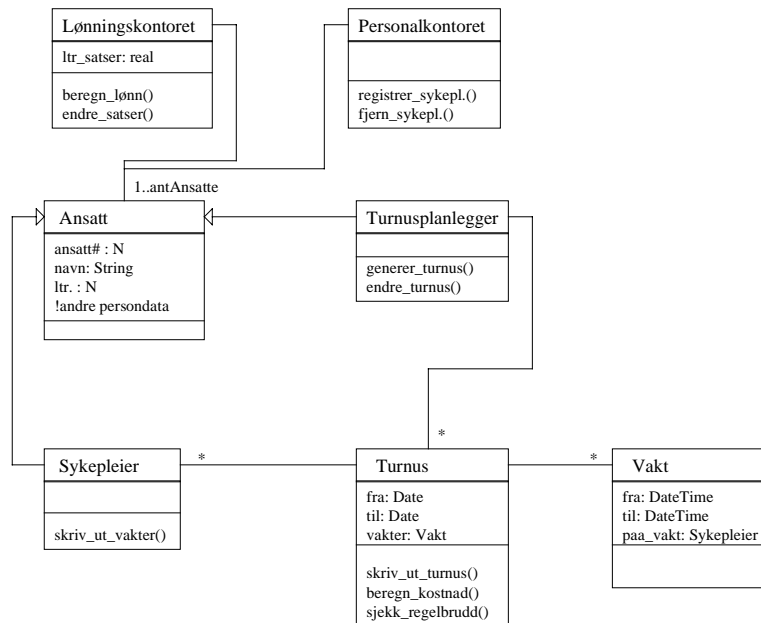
Lønningskontoret
ltr_satser: real
beregn_lønn()
endre_satser()

Personalkontoret
registrer_sykepl.()
fjern_sykepl.()

1..antAnsatte

Ansatt
ansatt# : N
navn: String
ltr. : N
!andre persondata

Turnusplanlegger
generer_turnus()
endre_turnus()

*

Sykepleier
skriv_ut_vakter()

*

Turnus
fra: Date
til: Date
vakter: Vakt
skriv_ut_turnus()
beregn_kostnad()
sjekk_regelbrudd()

*

Vakt
fra: DateTime
til: DateTime
paa_vakt: Sykepleier